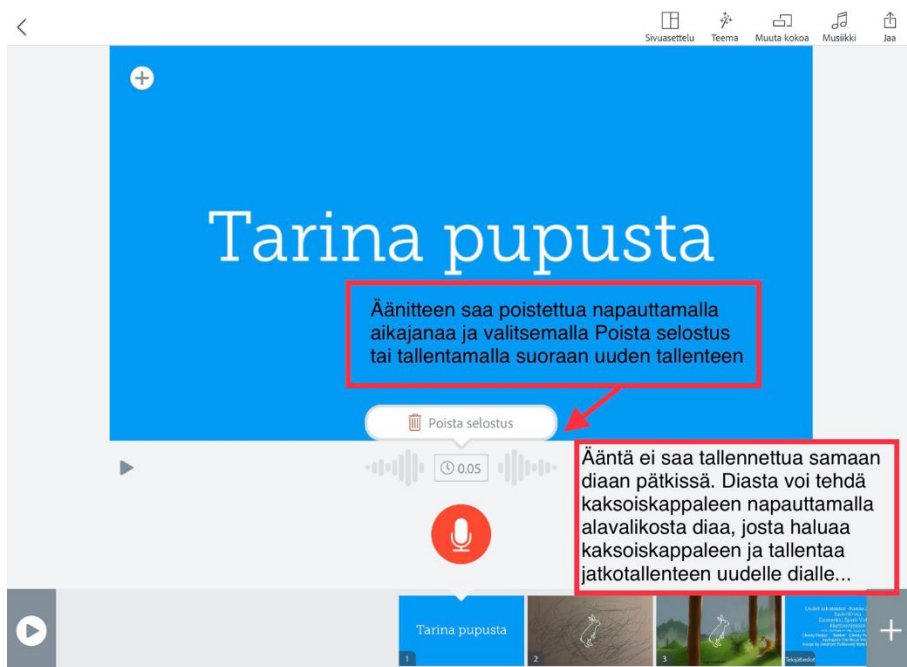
Sivuasettelu Teema Muuta kokoa Musiikki Jaa

Tarina pupusta

Äänitteen saa poistettua napauttamalla aikajanaa ja valitsemalla Poista selostus tai tallentamalla suoraan uuden tallenteen

Poista selostus

0.05

Ääntä ei saa tallennettua samaan diaan pätkissä. Diasta voi tehdä kaksoiskappaleen napauttamalla alavalikosta diaa, josta haluaa kaksoiskappaleen ja tallentaa jatkotallenteen uudelle dialle...

Tarina pupusta

1

2

3

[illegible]

Tekijätiedot